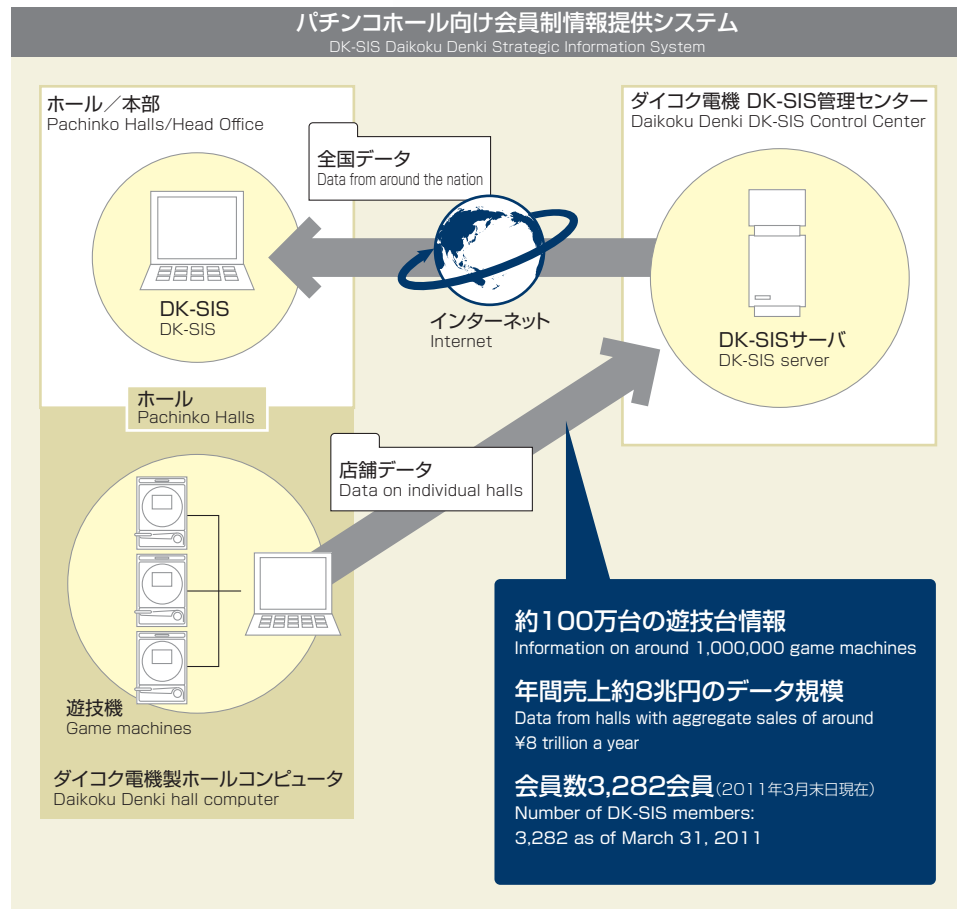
パチンコホール向け会員制情報提供システム
DK-SIS Daikoku Denki Strategic Information System

ホール／本部
Pachinko Halls/Head Office

全国データ
Data from around the nation

ダイコク電機 DK-SIS管理センター
Daikoku Denki DK-SIS Control Center

DK-SIS
DK-SIS

インターネット
Internet

DK-SISサーバ
DK-SIS server

ホール
Pachinko Halls

店舗データ
Data on individual halls

遊技機
Game machines

ダイコク電機製ホールコンピュータ
Daikoku Denki hall computer

約100万台の遊技台情報
Information on around 1,000,000 game machines

年間売上約8兆円のデータ規模
Data from halls with aggregate sales of around ¥8 trillion a year

会員数3,282会員（2011年3月末日現在）
Number of DK-SIS members: 3,282 as of March 31, 2011